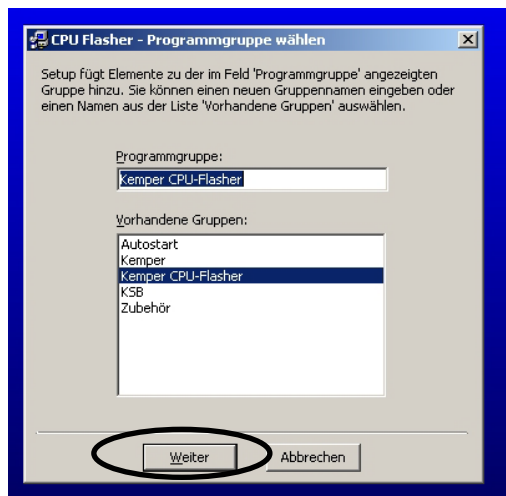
CPU Flasher - Programmgruppe wählen

Setup fügt Elemente zu der im Feld 'Programmgruppe' angezeigten Gruppe hinzu. Sie können einen neuen Gruppennamen eingeben oder einen Namen aus der Liste 'Vorhandene Gruppen' auswählen.

Programmgruppe:

Kemper CPU-Flasher

Vorhandene Gruppen:

Autostart
Kemper
Kemper CPU-Flasher
KSB
Zubehör

Weiter

Abbrechen